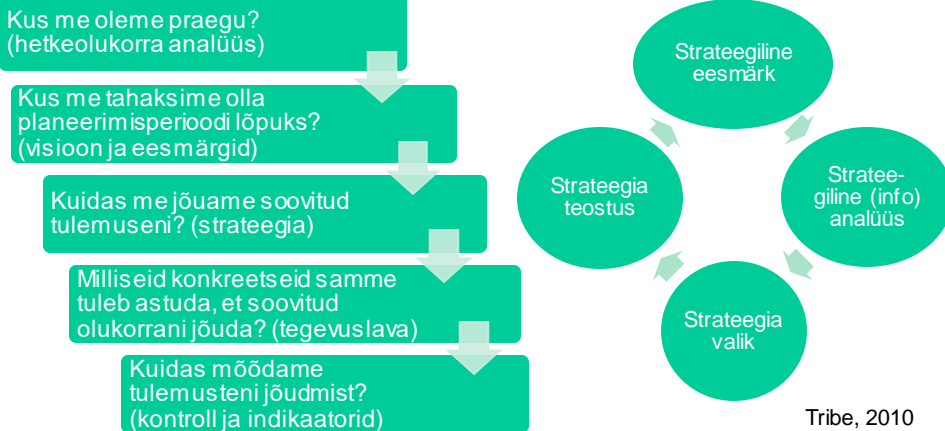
Kus me oleme praegu? (hetkeolukorra analüüs)

Kus me tahaksime olla planeerimisperioodi lõpuks? (visioon ja eesmärgid)

Kuidas me jõuame soovitud tulemuseni? (strateegia)

Milliseid konkreetseid samme tuleb astuda, et soovitud olukorrani jõuda? (tegevuslava)

Kuidas mõõdame tulemusteni jõudmist? (kontroll ja indikaatorid)

Strateegiline eesmärk

Strateegiline (info) analüüs

Strateegia valik

Strateegia teostus

Tribe, 2010